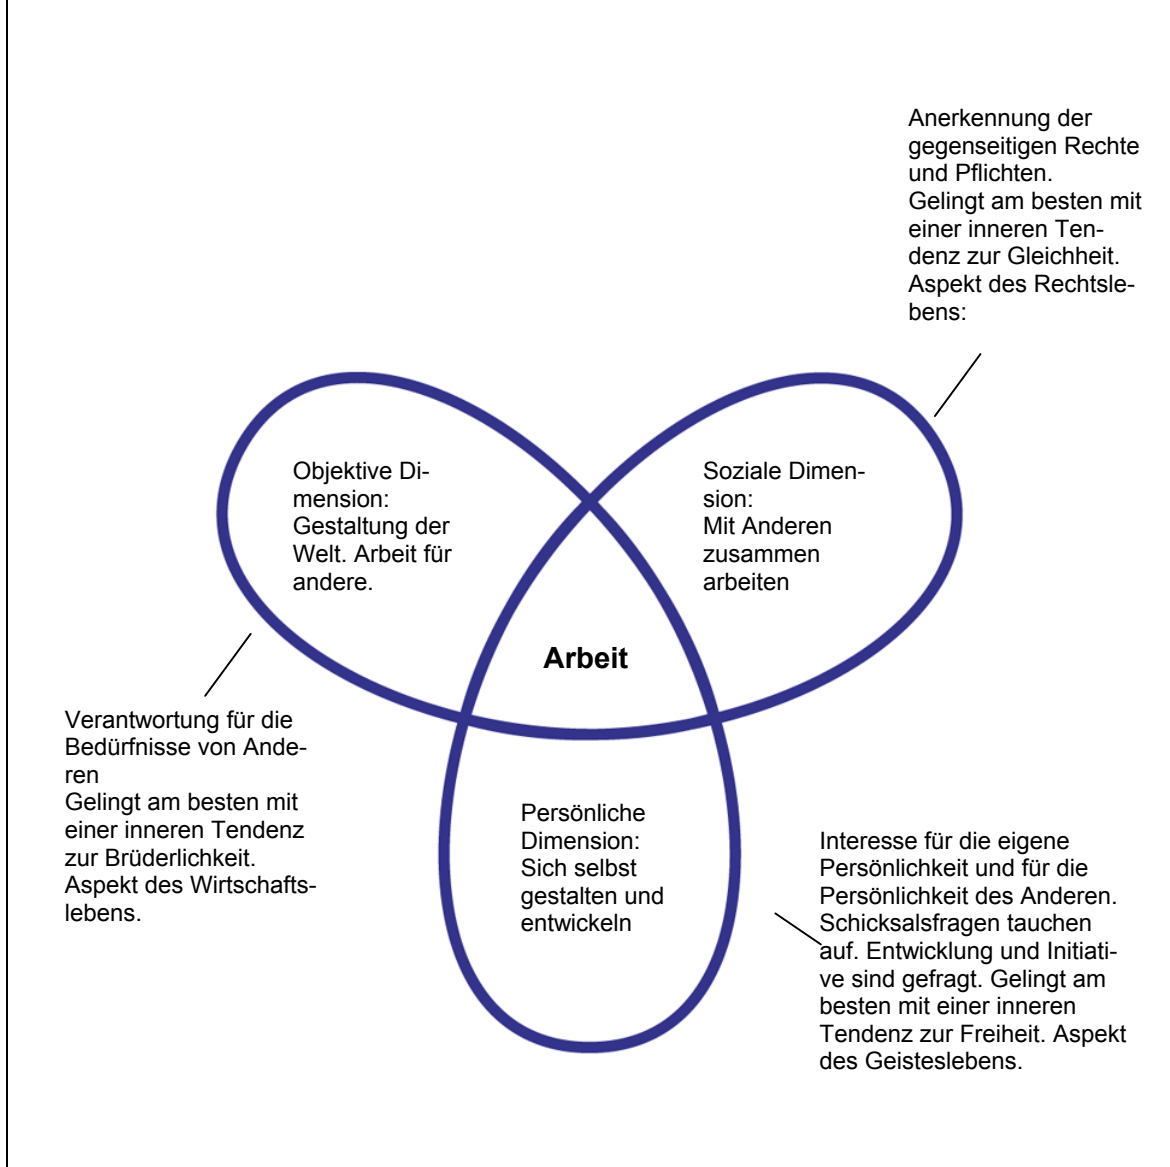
Anerkennung der gegenseitigen Rechte und Pflichten.
Gelingt am besten mit einer inneren Tendenz zur Gleichheit.
Aspekt des Rechtslebens:

Objektive Dimension:
Gestaltung der Welt. Arbeit für andere.

Soziale Dimension:
Mit Anderen zusammen arbeiten

Arbeit

Verantwortung für die Bedürfnisse von Anderen
Gelingt am besten mit einer inneren Tendenz zur Brüderlichkeit.
Aspekt des Wirtschaftslebens.

Persönliche Dimension:
Sich selbst gestalten und entwickeln

Interesse für die eigene Persönlichkeit und für die Persönlichkeit des Anderen. Schicksalsfragen tauchen auf. Entwicklung und Initiative sind gefragt. Gelingt am besten mit einer inneren Tendenz zur Freiheit. Aspekt des Geisteslebens.